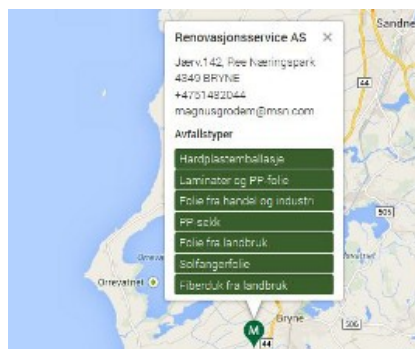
Sandnes

Renovasjonsservice AS ×

Jærv.142, Pee Næringspark
4340 BRYNE
+4751492044
magnusgrodem@msn.com

Avfallstyper

Hardplastemballasje
Laminator og PP folie
Folie fra handel og industri
PP sekk
Folie fra landbruk
Solfangerfolie
Fiberduk fra landbruk

44
505
Orrevatnet
M
Bryne
44
506